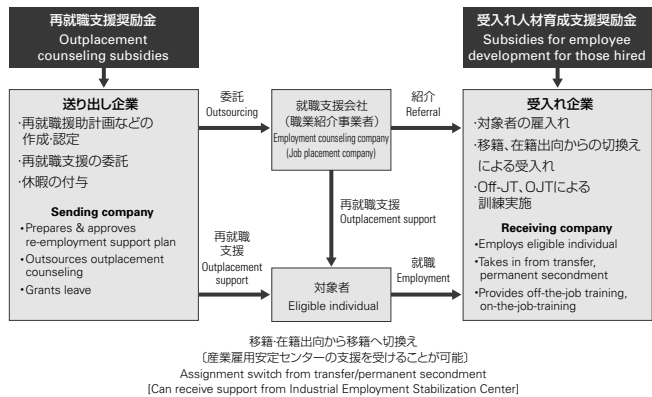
再就職支援奨励金
Outplacement counseling subsidies

受入れ人材育成支援奨励金
Subsidies for employee development for those hired

送り出し企業
·再就職援助計画などの作成·認定
·再就職支援の委託
·休暇の付与

Sending company
•Prepares & approves re-employment support plan
•Outsources outplacement counseling
•Grants leave

委託
Outsourcing

就職支援会社
（職業紹介事業者）
Employment counseling company
（Job placement company）

紹介
Referral

受入れ企業
·対象者の雇入れ
·移籍、在籍出向からの切換えによる受入れ
·Off-JT、OJTによる訓練実施

Receiving company
•Employs eligible individual
•Takes in from transfer, permanent secondment
•Provides off-the-job training, on-the-job-training

再就職支援
Outplacement support

再就職支援
Outplacement support

対象者
Eligible individual

就職
Employment

移籍·在籍出向から移籍へ切換え
〔産業雇用安定センターの支援を受けることが可能〕
Assignment switch from transfer/permanent secondment
[Can receive support from Industrial Employment Stabilization Center]